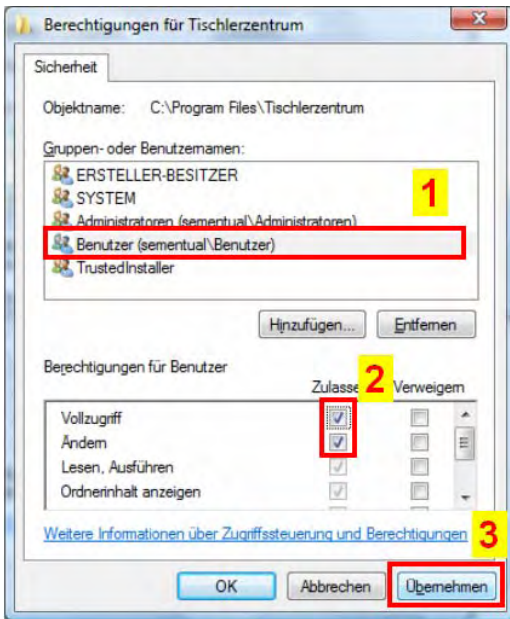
Berechtigungen für Tischlerzentrum

Sicherheit

Objektname: C:\Program Files\Tischlerzentrum

Gruppen- oder Benutzernamen:

ERSTELLER-BESITZER
SYSTEM
Administratoren (sementual\Administratoren)
Benutzer (sementual\Benutzer)
TrustedInstaller

1

Hinzufügen... Entfernen

Berechtigungen für Benutzer

Zulassen Verweigern

2

Vollzugriff
Ändern
Lesen, Ausführen
Ordnerinhalt anzeigen

Weitere Informationen über Zugriffssteuerung und Berechtigungen

3

OK Abbrechen Übernehmen